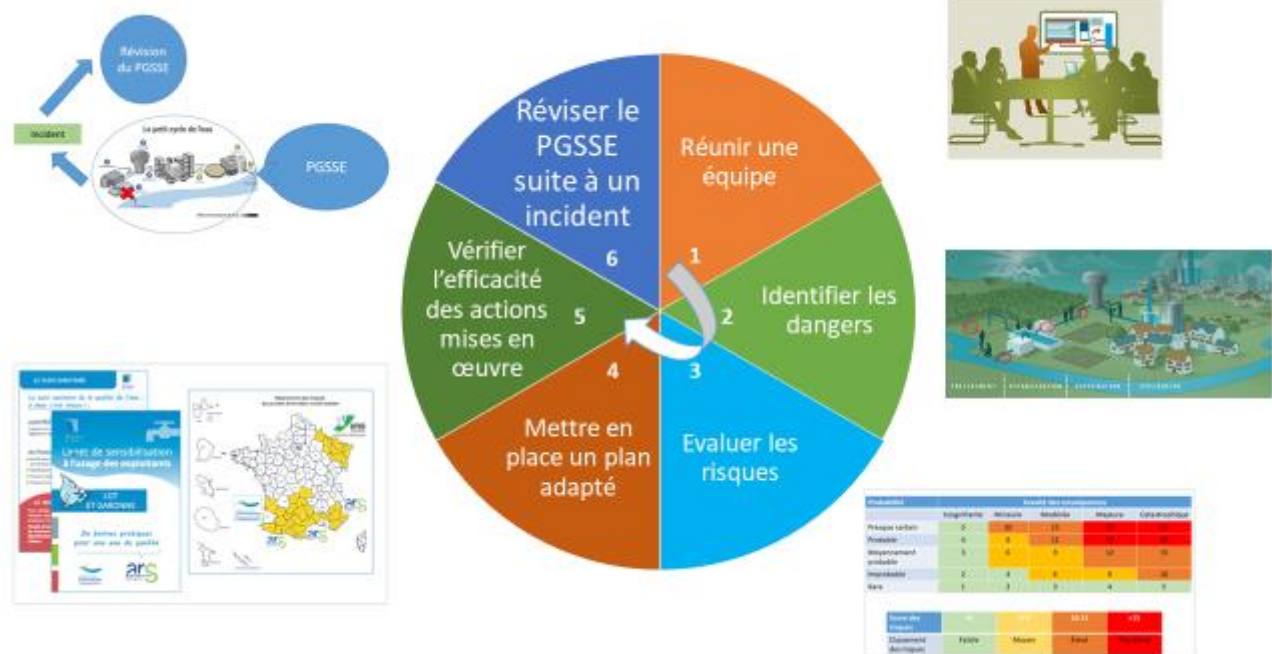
Révision du PGSSE

Incident

Le petit cycle de l'eau

PGSSE

Réviser le PGSSE suite à un incident

6

Réunir une équipe

1

Identifier les dangers

2

Evaluer les risques

3

Mettre en place un plan adapté

4

Vérifier l'efficacité des actions mises en œuvre

5

Livret de sensibilisation à l'usage des exploitants

LOT ET GARONNE

Des bonnes pratiques pour une eau de qualité

ars

ars

| Probabilité | Gravité des conséquences | | | | |
|---|---|---|---|---|---|
| | Insignifiante | Mineure | Modérée | Majeure | Catastrophique |
| Presque certain | 5 | 10 | 15 | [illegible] | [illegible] |
| Probable | 4 | 8 | 12 | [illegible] | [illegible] |
| Moyennement probable | 3 | 6 | 9 | 12 | 15 |
| Improbable | 2 | 4 | 6 | 8 | 10 |
| Rare | 1 | 2 | 3 | 4 | 5 |

| Score des risques | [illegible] | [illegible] | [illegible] | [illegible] |
|---|---|---|---|---|
| Classement des risques | Faible | Moyen | Élevé | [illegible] |